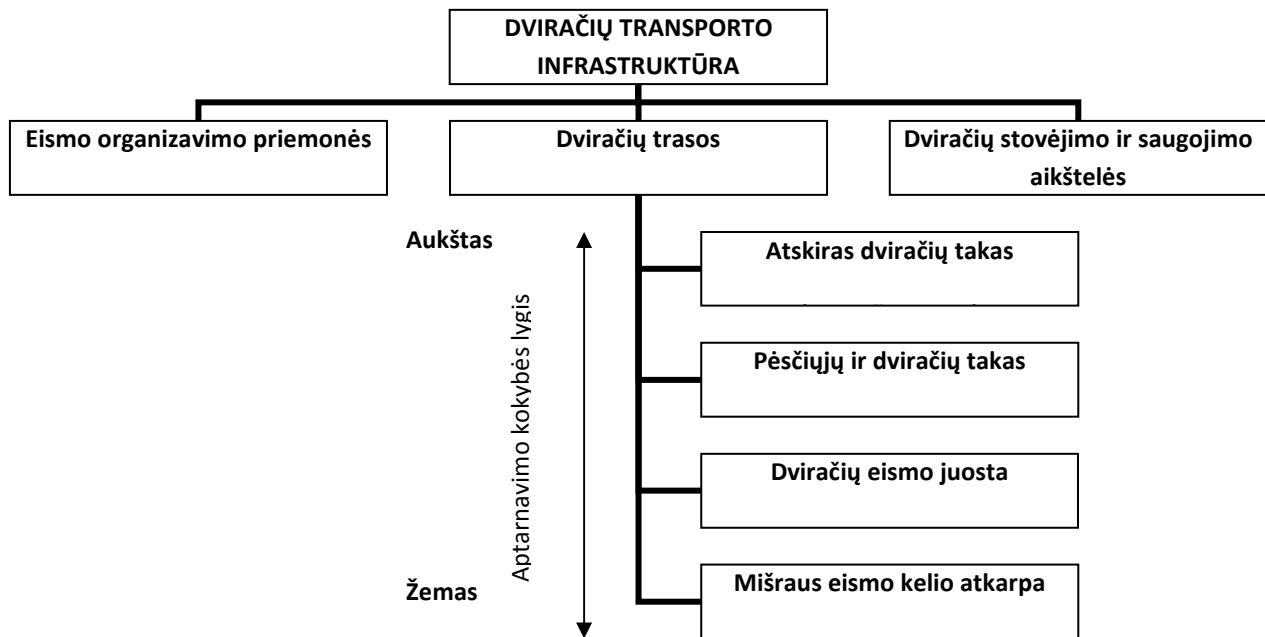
DVIRAČIŲ TRANSPORTO INFRASTRUKTŪRA

Eismo organizavimo priemonės

Dviračių trasos

Dviračių stovėjimo ir saugojimo aikštelės

Aukštas

Aptarnavimo kokybės lygis

Žemas

Atskiras dviračių takas

Pėsčiųjų ir dviračių takas

Dviračių eismo juosta

Mišraus eismo kelio atkarpa